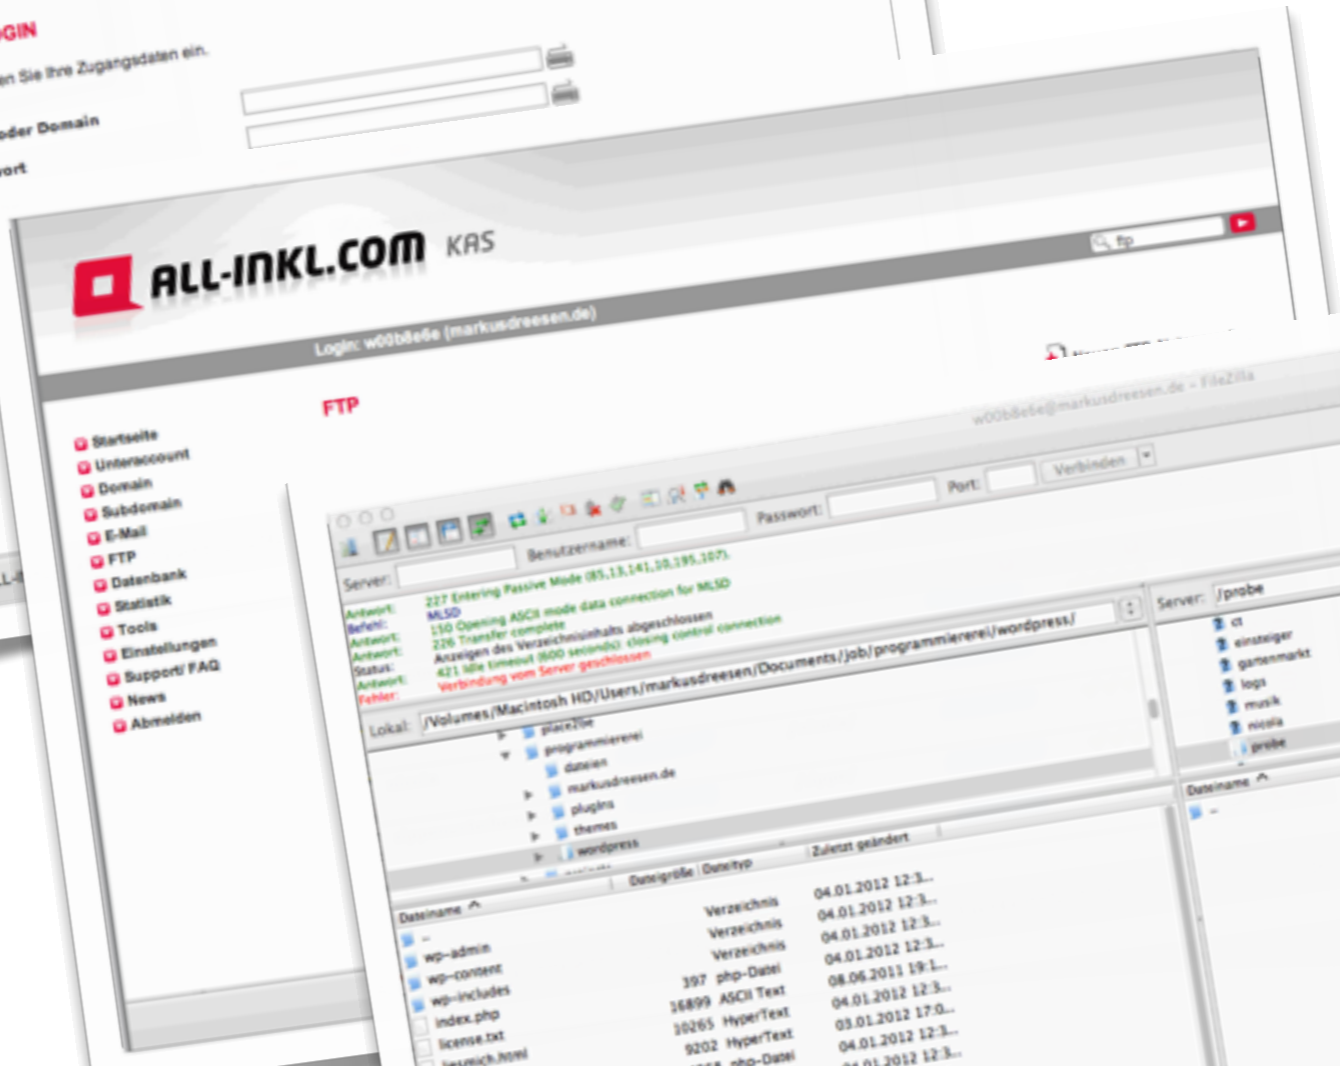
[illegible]GIN

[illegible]en Sie Ihre Zugangsdaten ein.

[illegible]oder Domain

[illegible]ort

ALL-INKL.COM KAS

ftp

Login: w00b8e6e (markusdreesen.de)

FTP

Startseite
Unteraccount
Domain
Subdomain
E-Mail
FTP
Datenbank
Statistik
Tools
Einstellungen
Support/ FAQ
News
Abmelden

w00b8e6e@markusdreesen.de - FileZilla

Server: Benutzername: Passwort: Port: Verbinden

Antwort: 227 Entering Passive Mode (85,13,141,10,195,107).
Befehl: MLSD
Antwort: 150 Opening ASCII mode data connection for MLSD
Antwort: 226 Transfer complete
Status: Anzeigen des Verzeichnisinhalts abgeschlossen
Antwort: 421 Idle timeout (600 seconds): closing control connection
Fehler: Verbindung vom Server geschlossen

Lokal: /Volumes/Macintosh HD/Users/markusdreesen/Documents/job/programmiererei/wordpress/

place2be
programmiererei
dateien
markusdreesen.de
plugins
themes
wordpress

Server: /probe

ct
einsteiger
gartenmarkt
logs
musik
nicola
probe

| Dateiname | Dateigröße | Dateityp | Zuletzt geändert |
|---|---|---|---|
| .. | | Verzeichnis | 04.01.2012 12:3... |
| wp-admin | | Verzeichnis | 04.01.2012 12:3... |
| wp-content | | Verzeichnis | 04.01.2012 12:3... |
| wp-includes | | Verzeichnis | 04.01.2012 12:3... |
| index.php | 397 | php-Datei | 08.06.2011 19:1... |
| license.txt | 16899 | ASCII Text | 04.01.2012 12:3... |
| liesmich.html | 10265 | HyperText | 03.01.2012 17:0... |
| | 9202 | HyperText | 04.01.2012 12:3... |
| | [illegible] | php-Datei | 04.01.2012 12:3... |

Dateiname
..